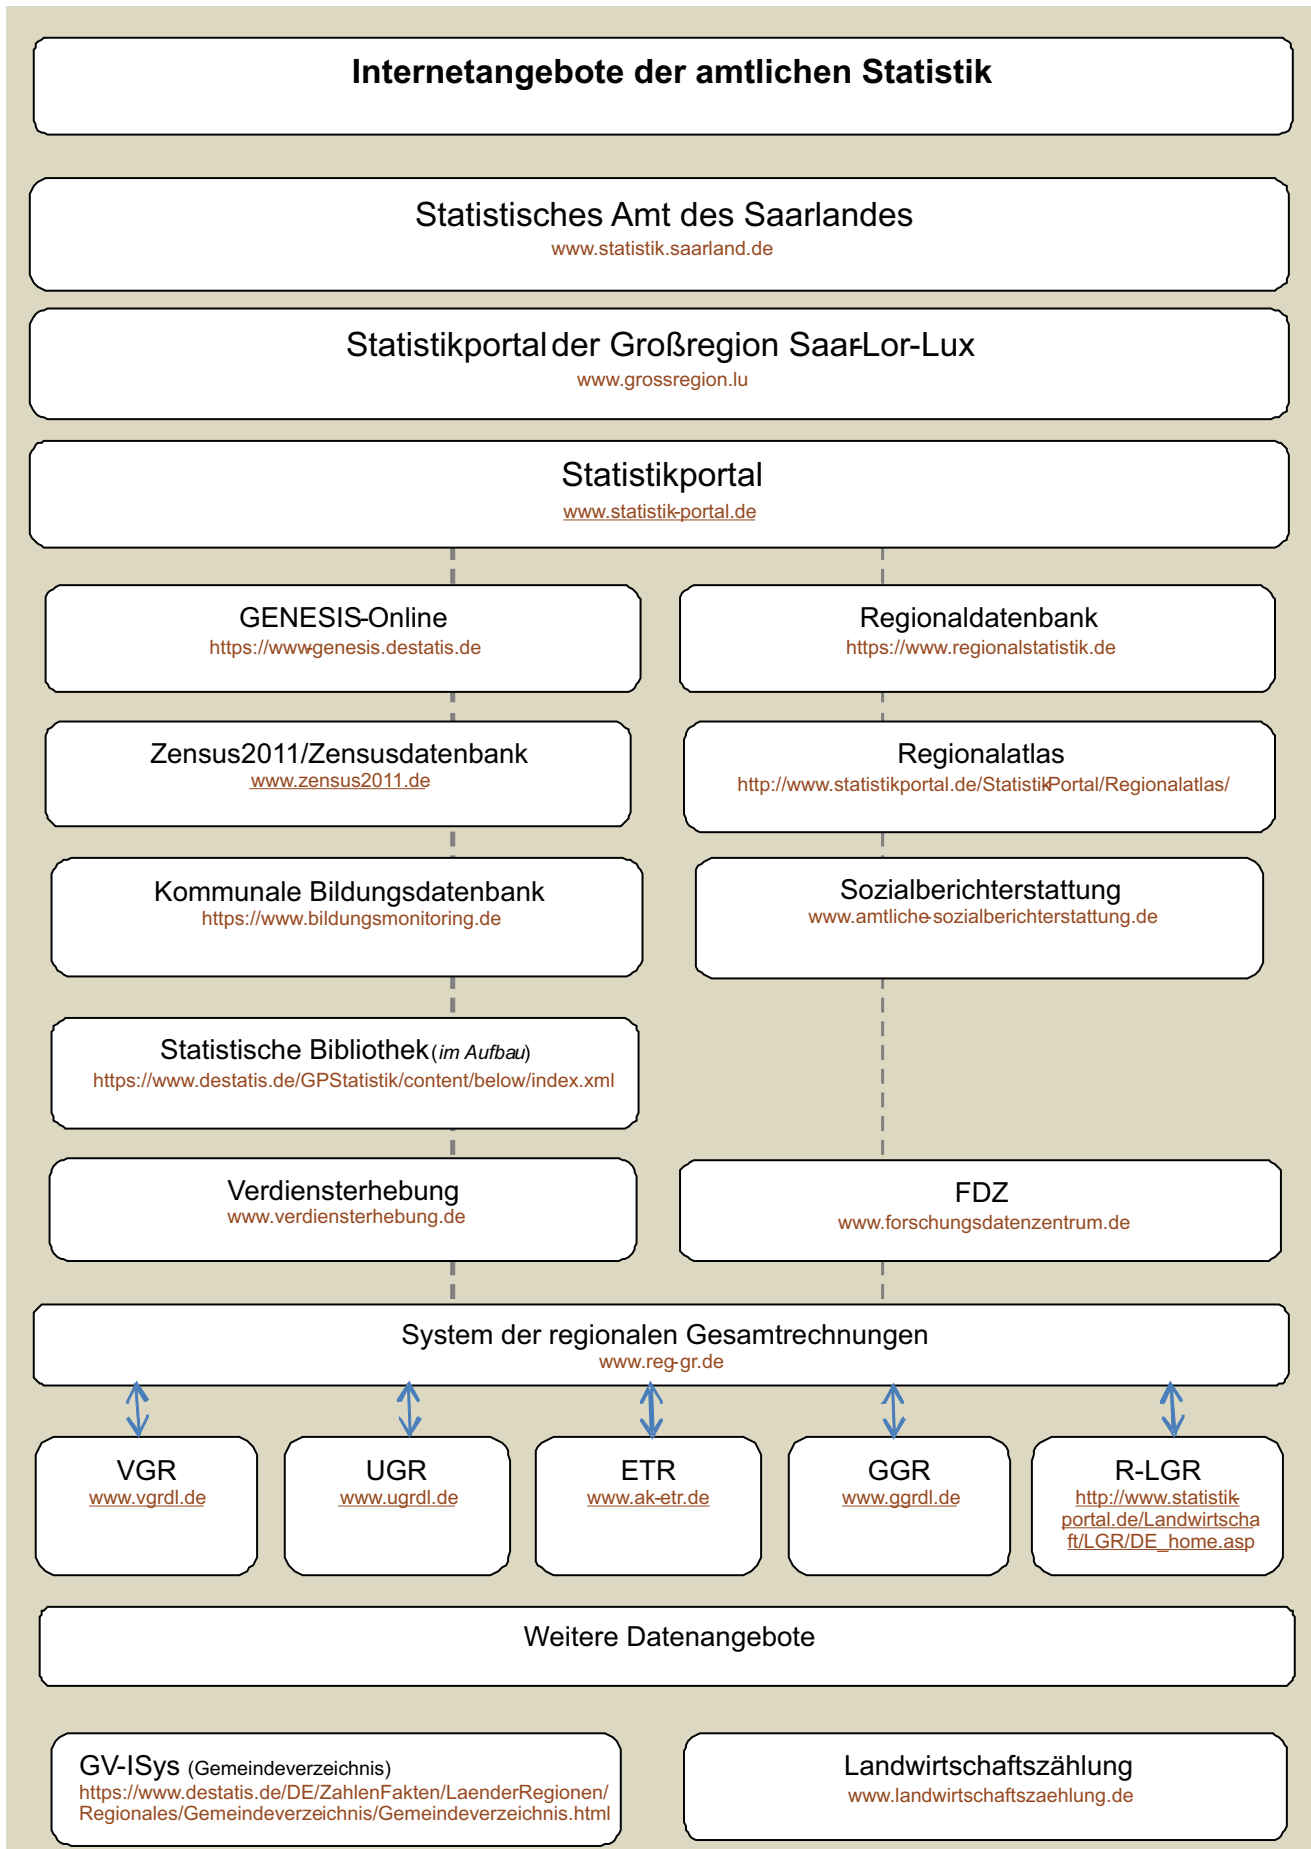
Internetangebote der amtlichen Statistik

Statistisches Amt des Saarlandes
www.statistik.saarland.de

Statistikportal der Großregion Saar-Lor-Lux
www.grossregion.lu

Statistikportal
www.statistik-portal.de

GENESIS-Online
https://www-genesis.destatis.de

Regionaldatenbank
https://www.regionalstatistik.de

Zensus2011/Zensusdatenbank
www.zensus2011.de

Regionalatlas
http://www.statistikportal.de/Statistik-Portal/Regionalatlas/

Kommunale Bildungsdatenbank
https://www.bildungsmonitoring.de

Sozialberichterstattung
www.amtliche-sozialberichterstattung.de

Statistische Bibliothek (im Aufbau)
https://www.destatis.de/GPStatistik/content/below/index.xml

Verdiensterhebung
www.verdiensterhebung.de

FDZ
www.forschungsdatenzentrum.de

System der regionalen Gesamtrechnungen
www.reg-gr.de

VGR
www.vgrdl.de

UGR
www.ugrdl.de

ETR
www.ak-etr.de

GGR
www.ggrdl.de

R-LGR
http://www.statistik-portal.de/Landwirtschaft/LGR/DE_home.asp

Weitere Datenangebote

GV-ISys (Gemeindeverzeichnis)
https://www.destatis.de/DE/ZahlenFakten/LaenderRegionen/Regionales/Gemeindeverzeichnis/Gemeindeverzeichnis.html

Landwirtschaftszählung
www.landwirtschaftszaehlung.de